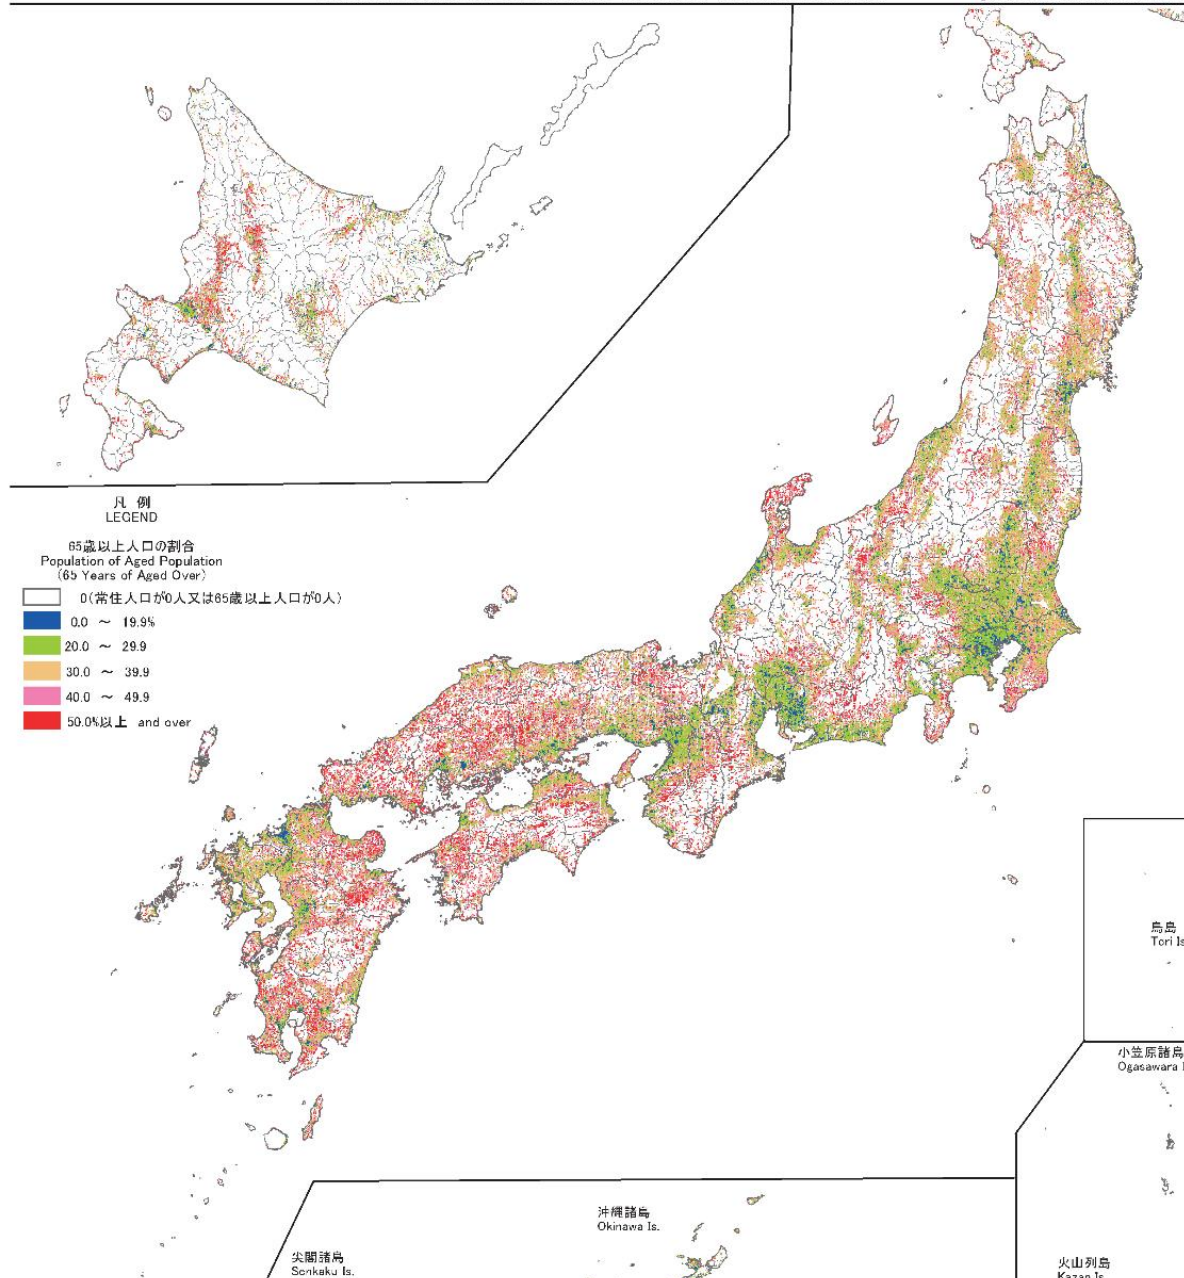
凡 例
LEGEND

65歳以上人口の割合
Population of Aged Population
(65 Years of Aged Over)

0(常住人口が0人又は65歳以上人口が0人)
0.0 ～ 19.9%
20.0 ～ 29.9
30.0 ～ 39.9
40.0 ～ 49.9
50.0%以上 and over

鳥島
Tori Is

小笠原諸島
Ogasawara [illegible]

沖縄諸島
Okinawa Is.

尖閣諸島
Senkaku Is.

火山列島
Kazan Is.